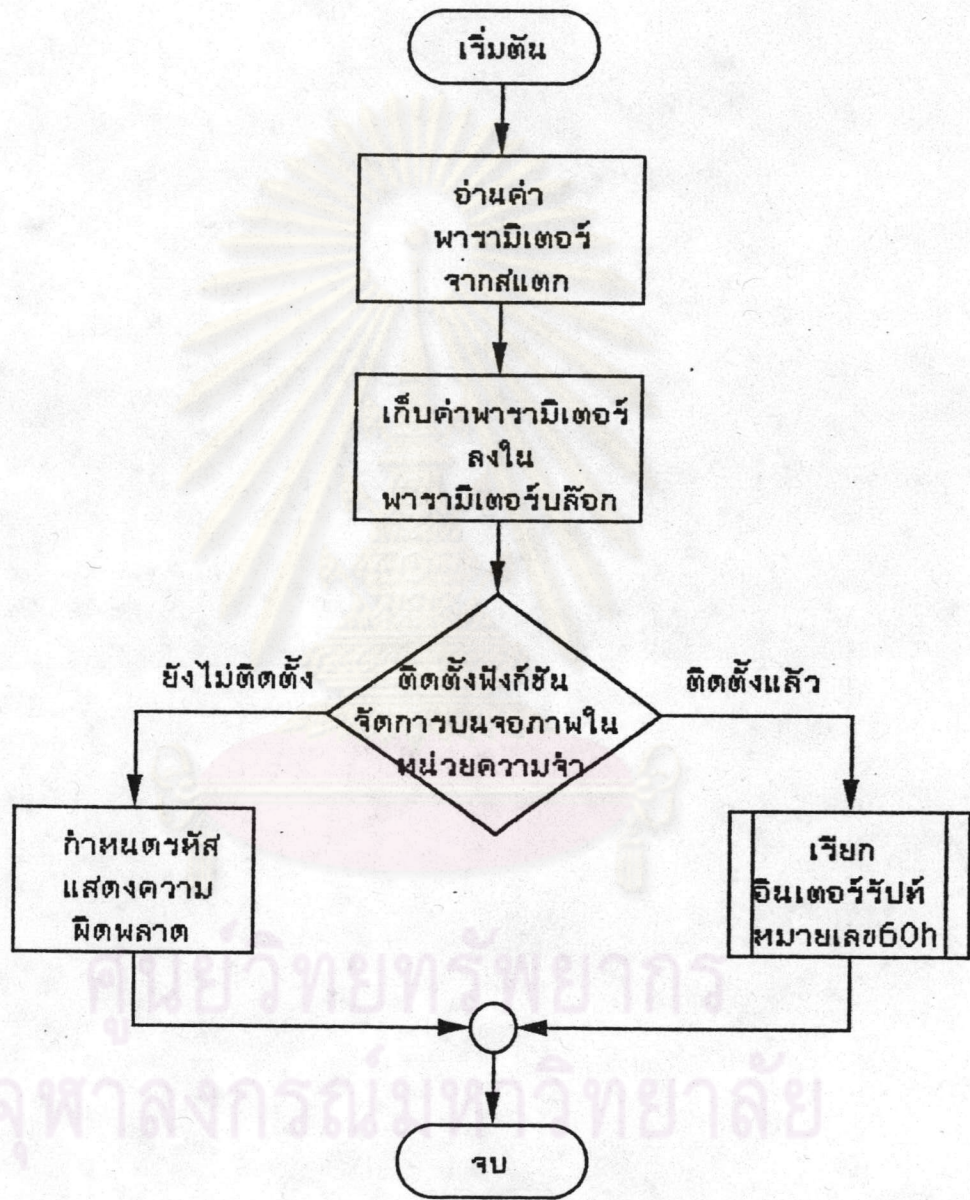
เริ่มต้น

อ่านค่า พารามิเตอร์ จากสแตก

เก็บค่าพารามิเตอร์ ลงใน พารามิเตอร์บล็อก

ติดตั้งฟังก์ชัน จัดการบนจอภาพใน หน่วยความจำ

ยังไม่ติดตั้ง

ติดตั้งแล้ว

กำหนดรหัส แสดงความ ผิดพลาด

เรียก อินเตอร์รัปท์ หมายเลข60h

จบ

ศูนย์วิทยทรัพยากร
จุฬาลงกรณ์มหาวิทยาลัย